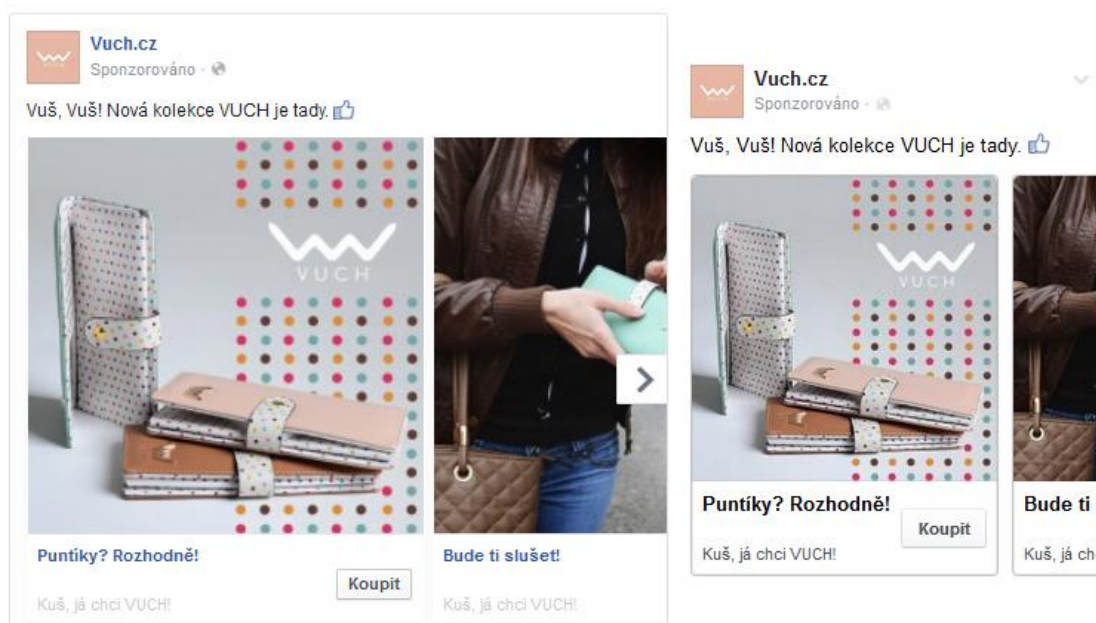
Vuch.cz
Sponzorováno ·

Vuš, Vuš! Nová kolekce VUCH je tady.

VUCH

Puntíky? Rozhodně!
Koupit
Kuš, já chci VUCH!

Bude ti slušet!
Kuš, já chci VUCH!

Vuch.cz
Sponzorováno ·

Vuš, Vuš! Nová kolekce VUCH je tady.

VUCH

Puntíky? Rozhodně!
Koupit
Kuš, já chci VUCH!

Bude ti
Kuš, já ch